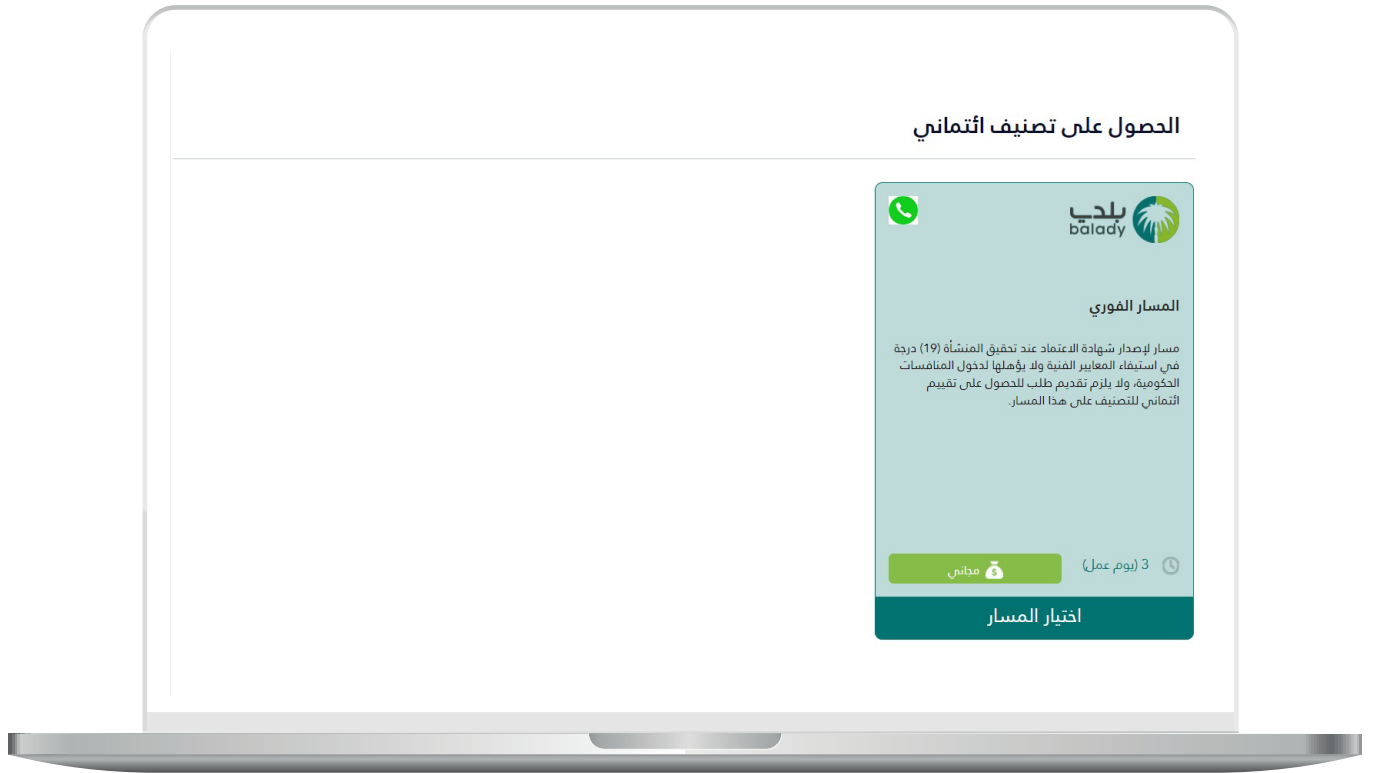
الحصول على تصنيف ائتماني

بلدي
balady

المسار الفوري

مسار لإصدار شهادة الاعتماد عند تحقيق المنشأة (19) درجة في استيفاء المعايير الفنية ولا يؤهلها لدخول المنافسات الحكومية، ولا يلزم تقديم طلب للحصول على تقييم ائتماني للتصنيف على هذا المسار.

3 (يوم عمل)

مجاني

اختيار المسار